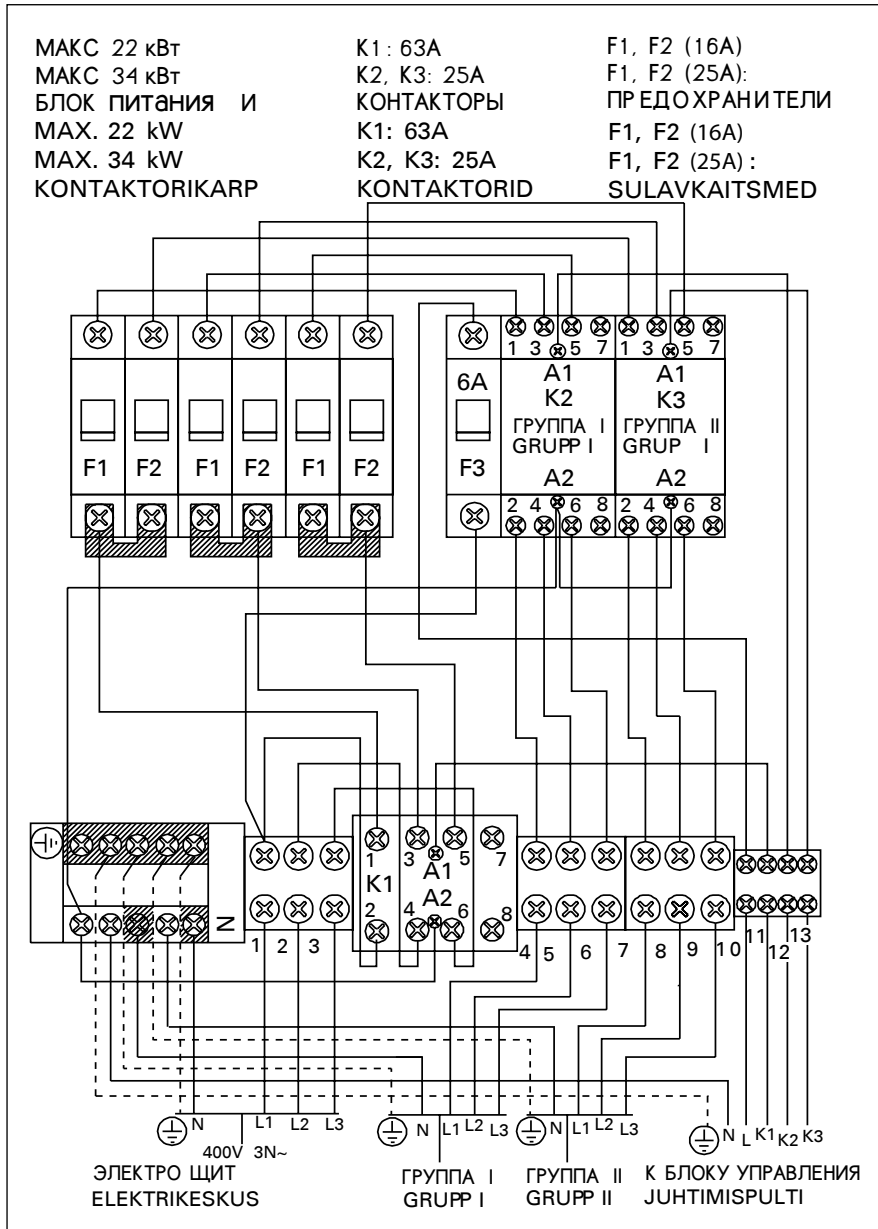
МАКС 22 кВт
МАКС 34 кВт
БЛОК питания И
MAX. 22 kW
MAX. 34 kW
KONTAKTORIKARP

K1: 63A
K2, K3: 25A
КОНТАКТОРЫ
K1: 63A
K2, K3: 25A
KONTAKTORID

F1, F2 (16A)
F1, F2 (25A):
ПРЕДОХРАНИТЕЛИ
F1, F2 (16A)
F1, F2 (25A):
SULAVKAITSMED

F1 F2 F1 F2 F1 F2

6A
F3

1 3 5 7
A1
K2
ГРУППА I
GRUPP I
A2
2 4 6 8

1 3 5 7
A1
K3
ГРУППА II
GRUP I
A2
2 4 6 8

N
1 2 3
1 3 5 7
K1
A1
A2
2 4 6 8
4 5 6 7 8 9 10 11 12 13

N L1 L2 L3
400V 3N~
ЭЛЕКТРО ЩИТ
ELEKTRIKESKUS

N L1 L2 L3
ГРУППА I
GRUPP I

N L1 L2 L3
ГРУППА II
GRUPP II

N L K1 K2 K3
К БЛОКУ УПРАВЛЕНИЯ
JUHTIMISPULTI